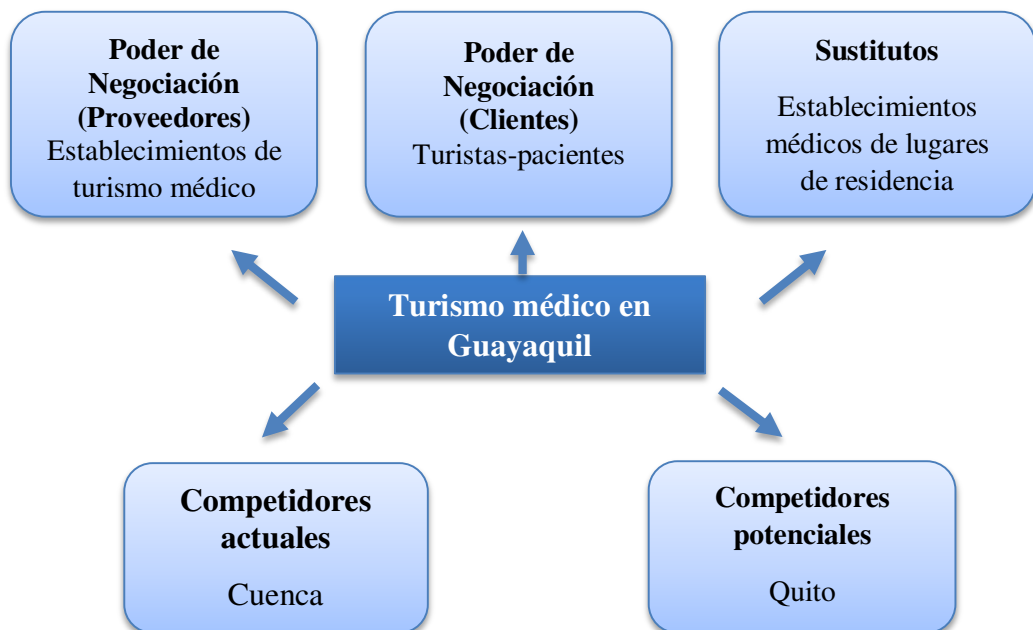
Poder de Negociación (Proveedores)
Establecimientos de turismo médico

Poder de Negociación (Clientes)
Turistas-pacientes

Sustitutos
Establecimientos médicos de lugares de residencia

Turismo médico en Guayaquil

Competidores actuales
Cuenca

Competidores potenciales
Quito